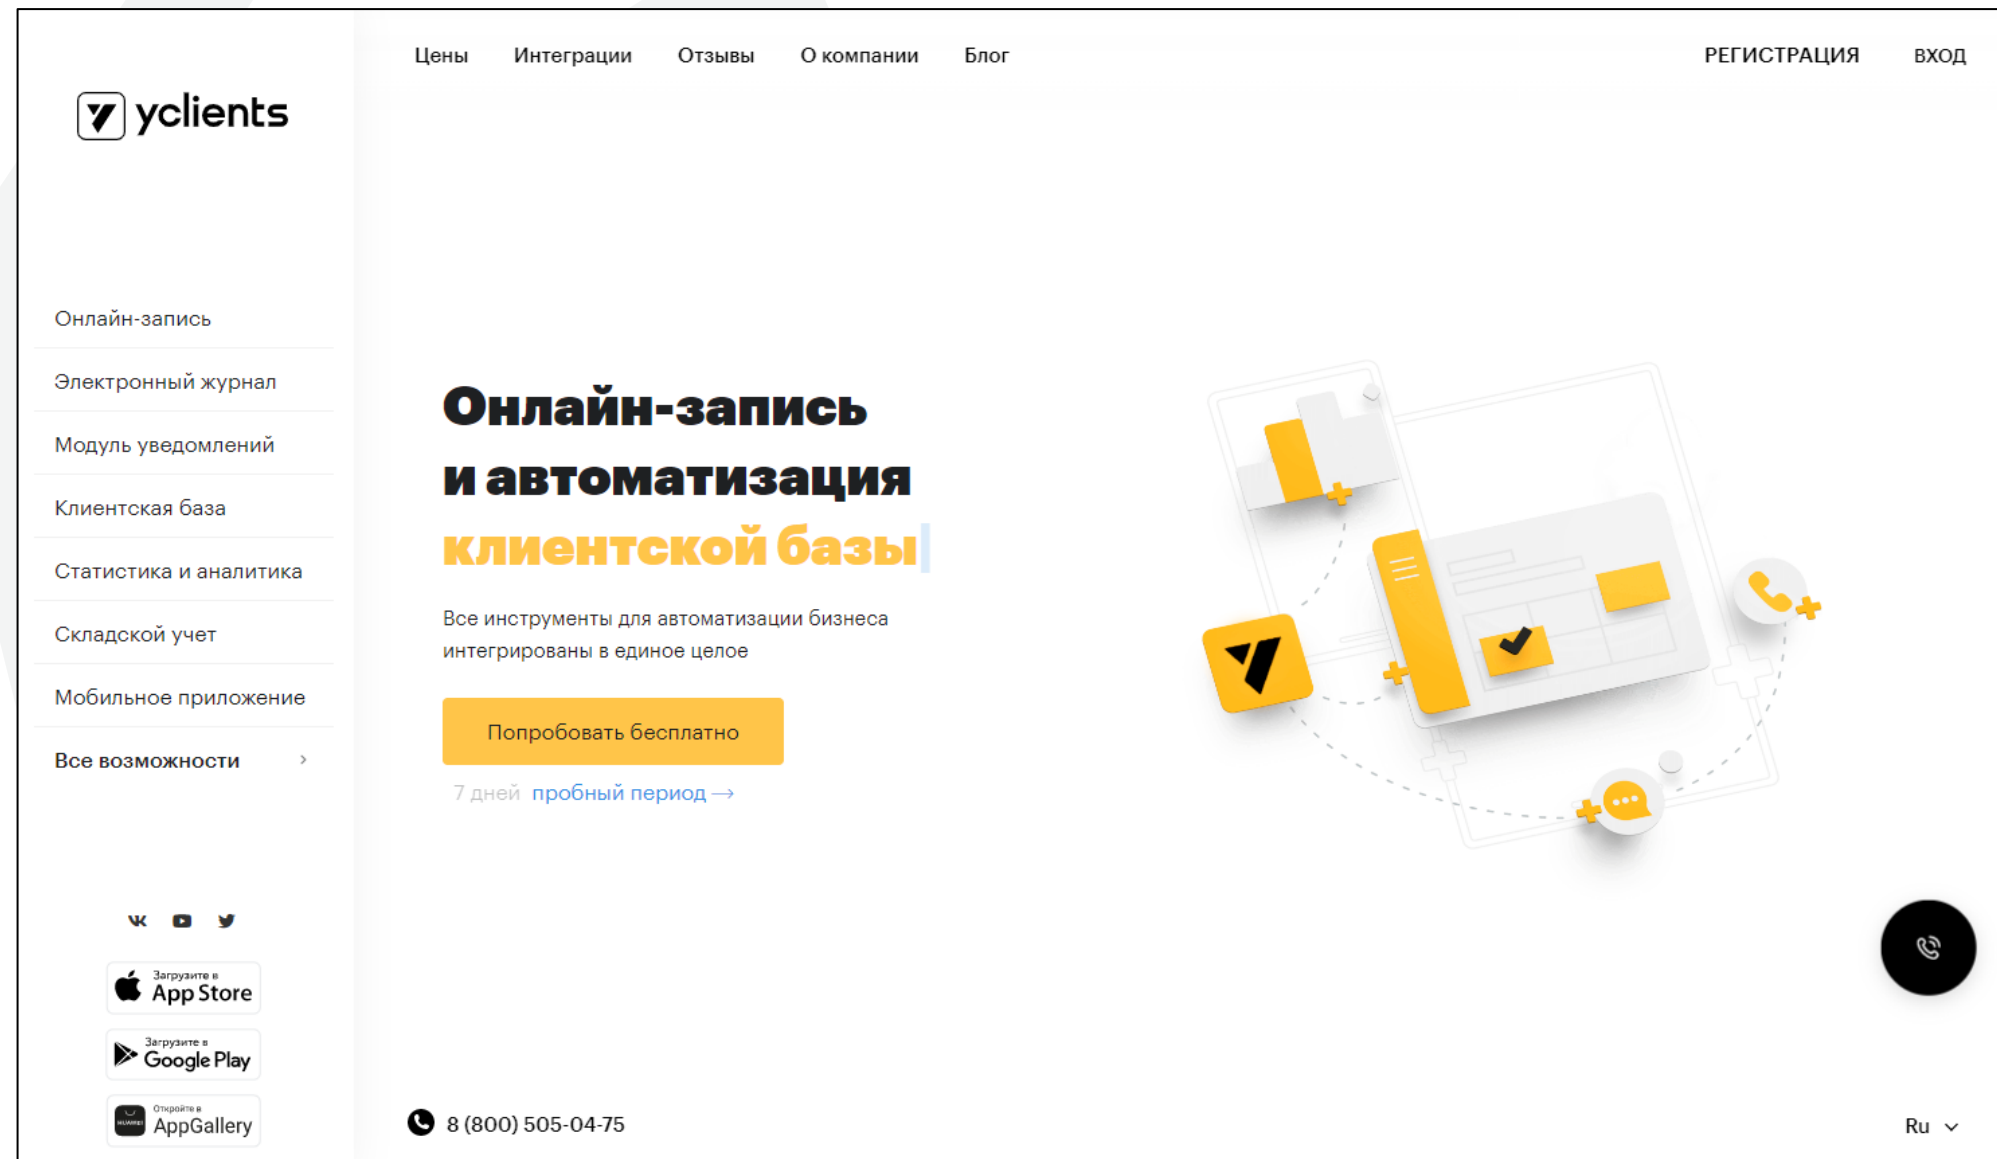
yclients

Цены Интеграции Отзывы О компании Блог

РЕГИСТРАЦИЯ ВХОД

Онлайн-запись
Электронный журнал
Модуль уведомлений
Клиентская база
Статистика и аналитика
Складской учет
Мобильное приложение
Все возможности ›

Онлайн-запись и автоматизация клиентской базы

Все инструменты для автоматизации бизнеса интегрированы в единое целое

Попробовать бесплатно

7 дней пробный период ⟶

Загрузите в App Store
Загрузите в Google Play
Откройте в AppGallery

8 (800) 505-04-75

Ru